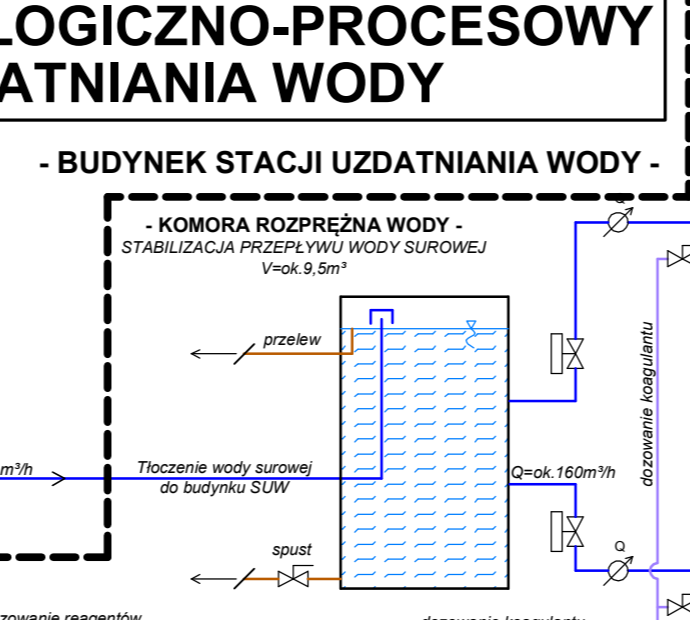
LOGICZNO-PROCESOWY
ATNIANIA WODY

- BUDYNEK STACJI UZDATNIANIA WODY -

- KOMORA ROZPRĘŻNA WODY -
STABILIZACJA PRZEPŁYWU WODY SUROWEJ
V=ok.9,5m³

przelew

m³/h

Tłoczenie wody surowej
do budynku SUW

Q=ok.160m³/h

dozowanie koagulantu

spust

Q

Q

dozowanie reagentów

dozowanie koagulantu